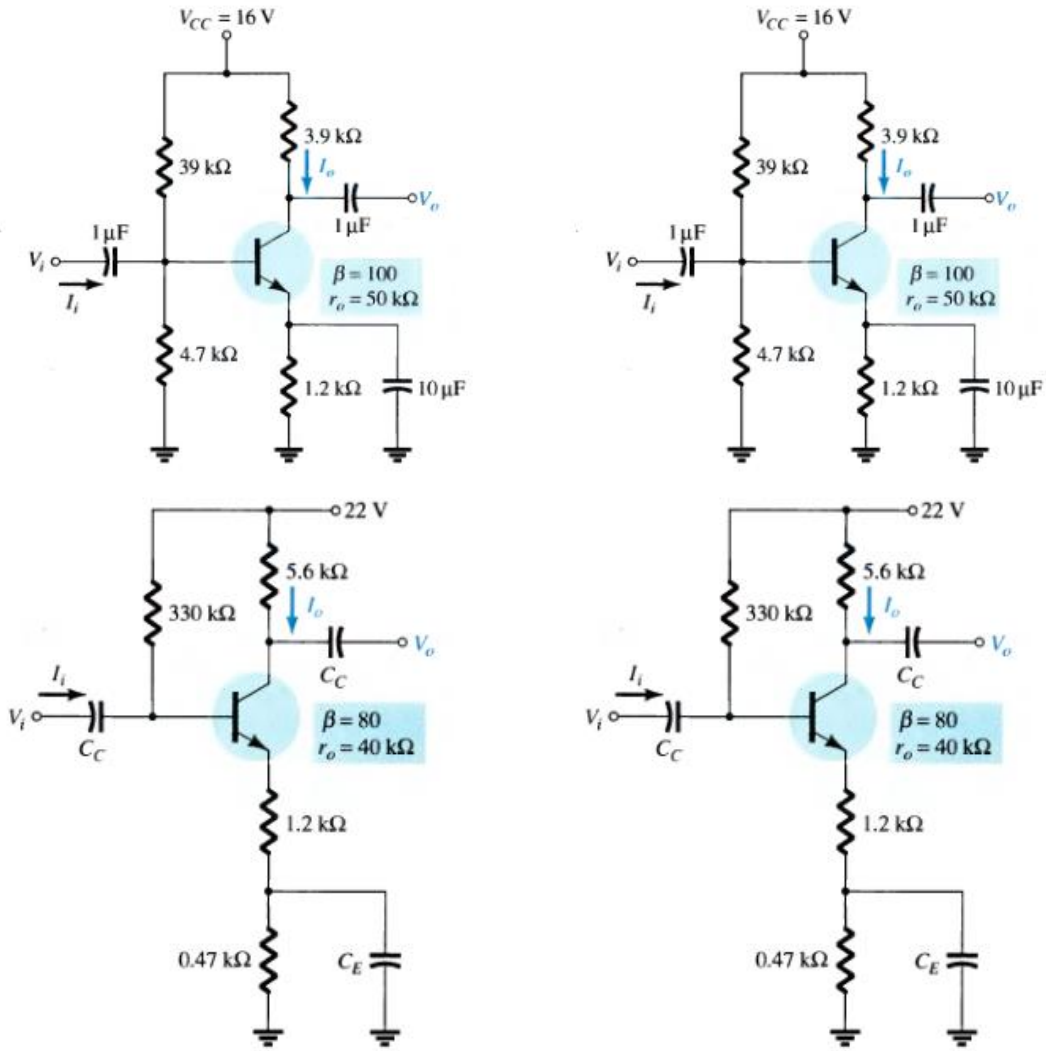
$V_{CC} = 16$ V

39 kΩ

3.9 kΩ

$I_o$

1 μF

$V_o$

1 μF

$V_i$

$I_i$

$\beta = 100$
$r_o = 50$ kΩ

4.7 kΩ

1.2 kΩ

10 μF

$V_{CC} = 16$ V

39 kΩ

3.9 kΩ

$I_o$

1 μF

$V_o$

1 μF

$V_i$

$I_i$

$\beta = 100$
$r_o = 50$ kΩ

4.7 kΩ

1.2 kΩ

10 μF

22 V

330 kΩ

5.6 kΩ

$I_o$

$V_o$

$C_C$

$I_i$

$V_i$

$C_C$

$\beta = 80$
$r_o = 40$ kΩ

1.2 kΩ

0.47 kΩ

$C_E$

22 V

330 kΩ

5.6 kΩ

$I_o$

$V_o$

$C_C$

$I_i$

$V_i$

$C_C$

$\beta = 80$
$r_o = 40$ kΩ

1.2 kΩ

0.47 kΩ

$C_E$